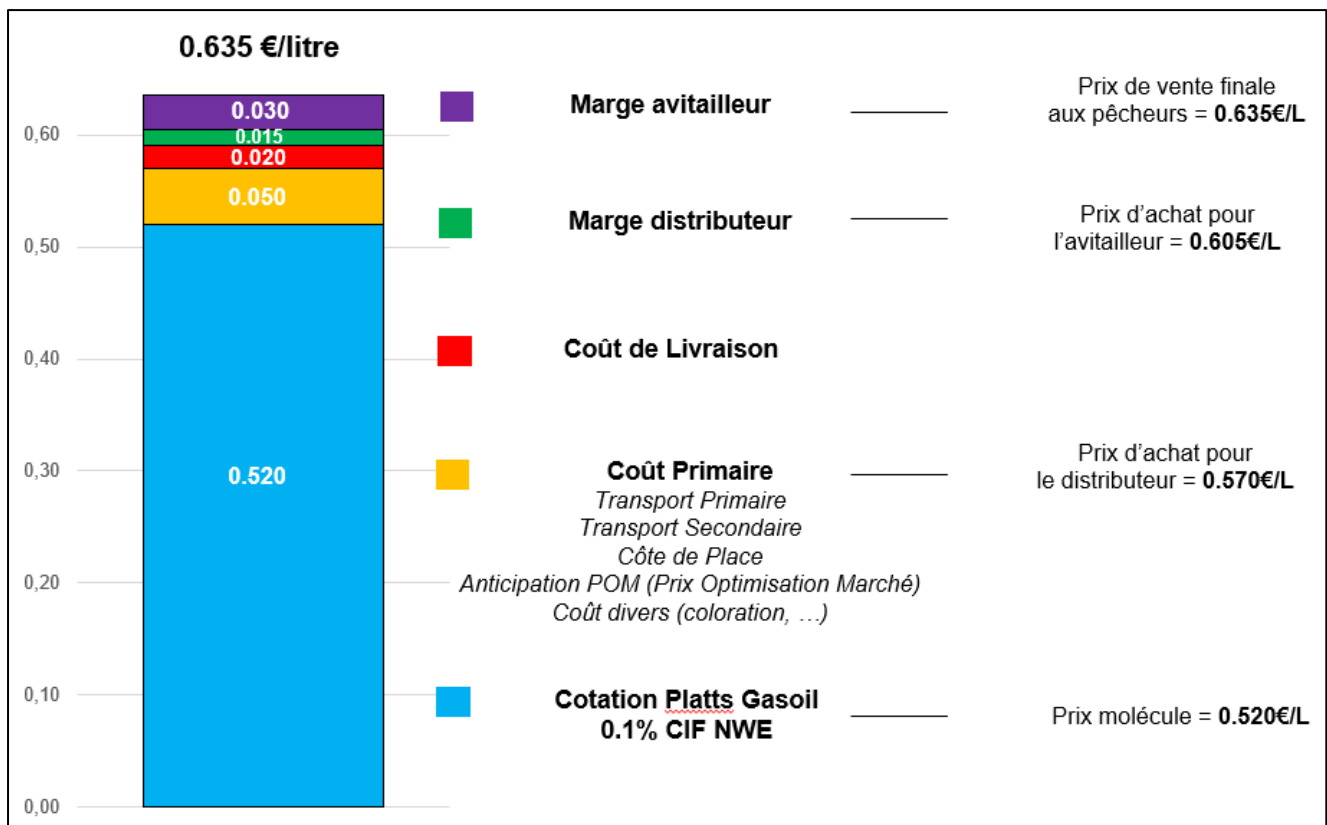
0.635 €/litre

0,60
0,50
0,40
0,30
0,20
0,10
0,00

0.030
0.015
0.020
0.050
0.520

Marge avitailleur

Marge distributeur

Coût de Livraison

Coût Primaire
Transport Primaire
Transport Secondaire
Côte de Place
Anticipation POM (Prix Optimisation Marché)
Coût divers (coloration, …)

Cotation Platts Gasoil
0.1% CIF NWE

Prix de vente finale aux pêcheurs = 0.635€/L

Prix d'achat pour l'avitailleur = 0.605€/L

Prix d'achat pour le distributeur = 0.570€/L

Prix molécule = 0.520€/L